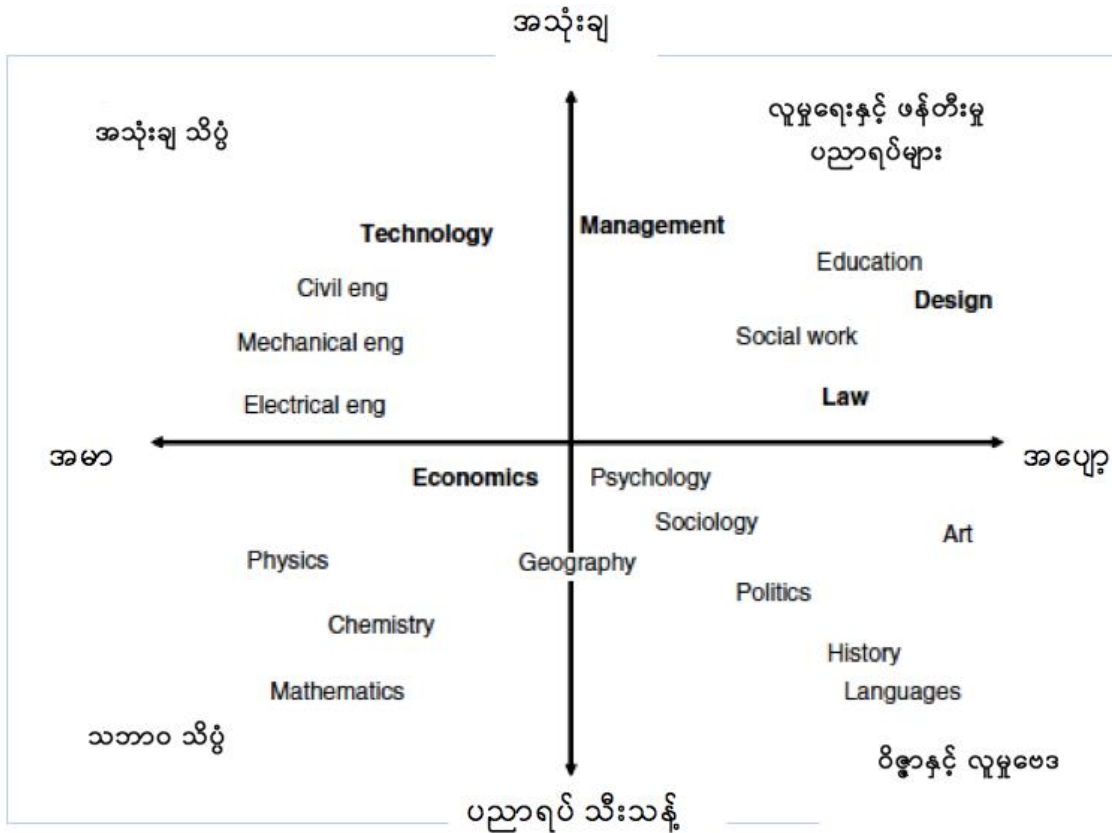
အသုံးချ

အသုံးချ သိပ္ပံ

လူမှုရေးနှင့် ဖန်တီးမှု ပညာရပ်များ

Technology

Management

Education

Civil eng

Design

Mechanical eng

Social work

Electrical eng

Law

အမာ

အပျော့

Economics

Psychology

Sociology

Art

Physics

Geography

Politics

Chemistry

History

Mathematics

Languages

သဘာဝ သိပ္ပံ

ဝိဇ္ဇာနှင့် လူမှုဗေဒ

ပညာရပ် သီးသန့်